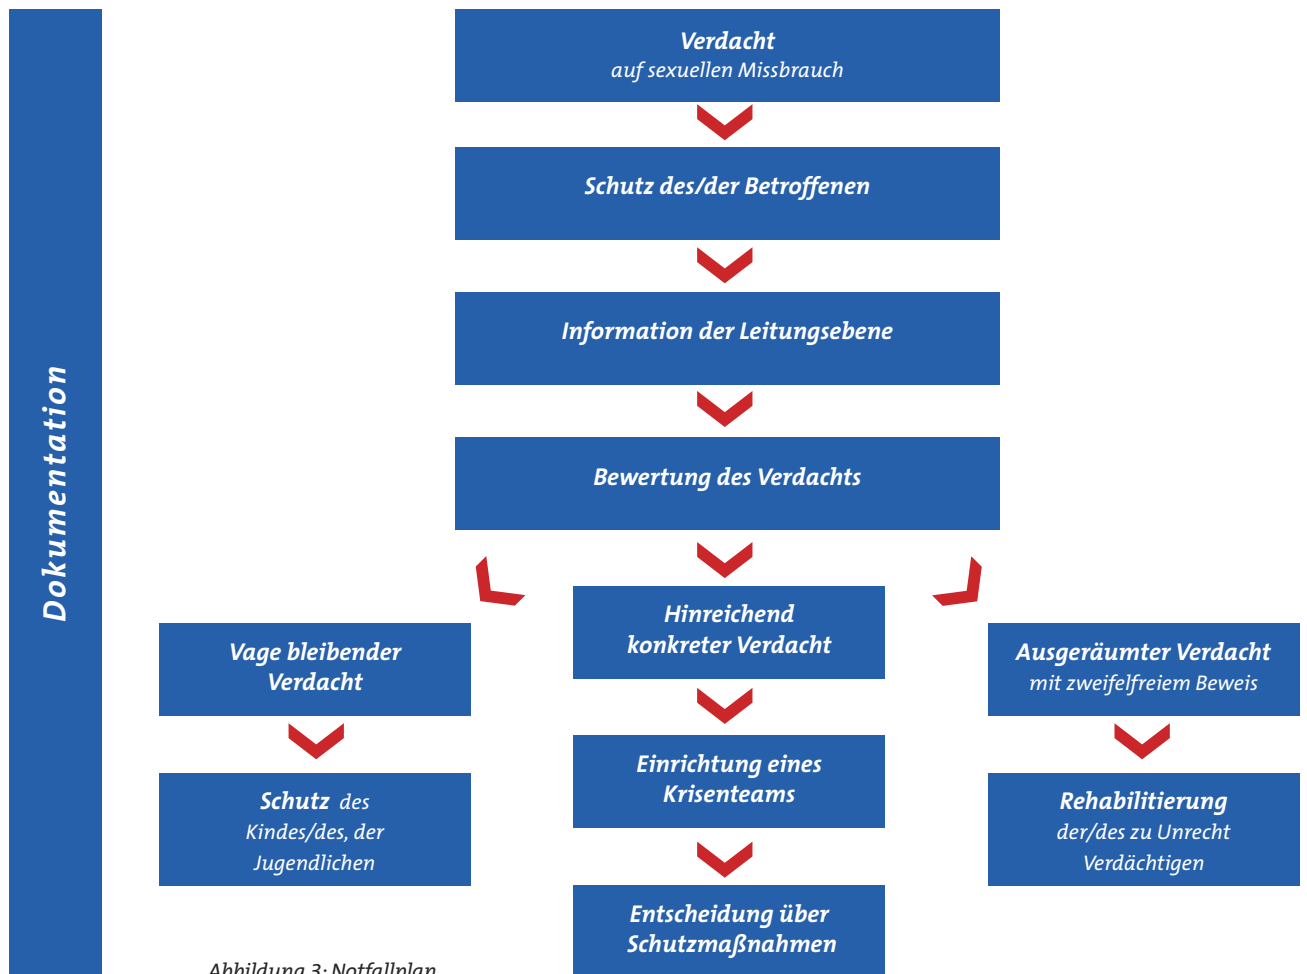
Dokumentation

Verdacht
auf sexuellen Missbrauch

Schutz des/der Betroffenen

Information der Leitungsebene

Bewertung des Verdachts

Vage bleibender Verdacht

Schutz des Kindes/des, der Jugendlichen

Hinreichend konkreter Verdacht

Einrichtung eines Krisenteams

Entscheidung über Schutzmaßnahmen

Ausgeräumter Verdacht
mit zweifelfreiem Beweis

Rehabilitierung
der/des zu Unrecht Verdächtigen

Abbildung 3: Notfallplan